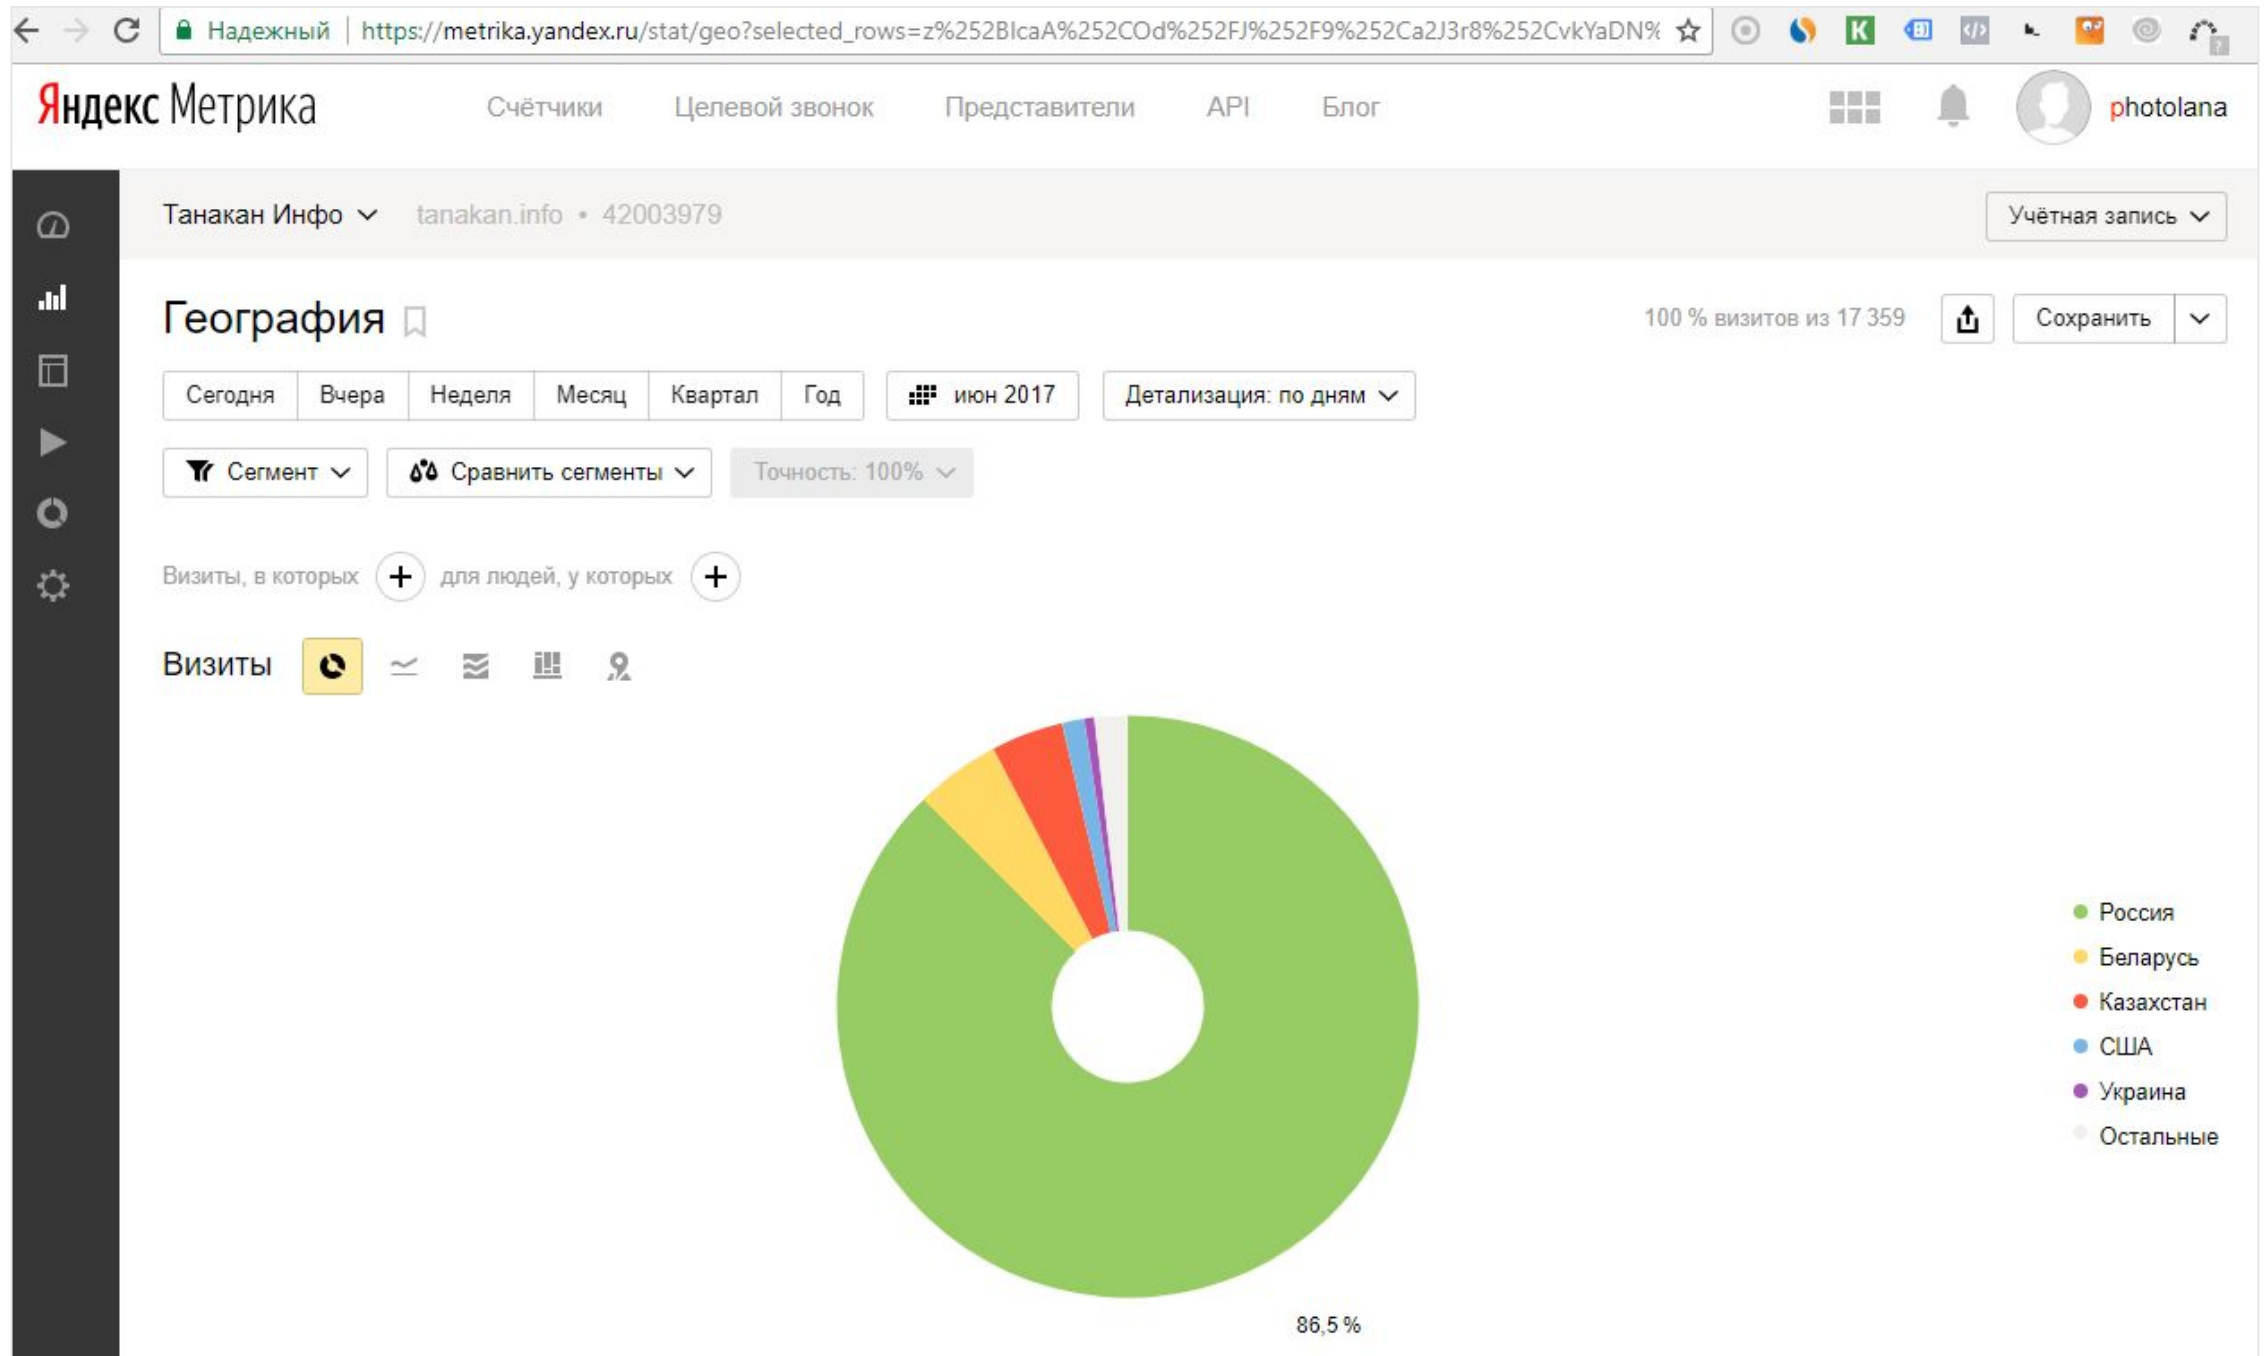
Надежный https://metrika.yandex.ru/stat/geo?selected_rows=z%252BIcaA%252COd%252FJ%252F9%252Ca2J3r8%252CvkYaDN%

Яндекс Метрика Счётчики Целевой звонок Представители API Блог photolana

Танакан Инфо tanakan.info • 42003979 Учётная запись

География

100 % визитов из 17 359 Сохранить

Сегодня Вчера Неделя Месяц Квартал Год июн 2017 Детализация: по дням

Сегмент Сравнить сегменты Точность: 100%

Визиты, в которых + для людей, у которых +

Визиты

Россия
Беларусь
Казахстан
США
Украина
Остальные

86,5 %